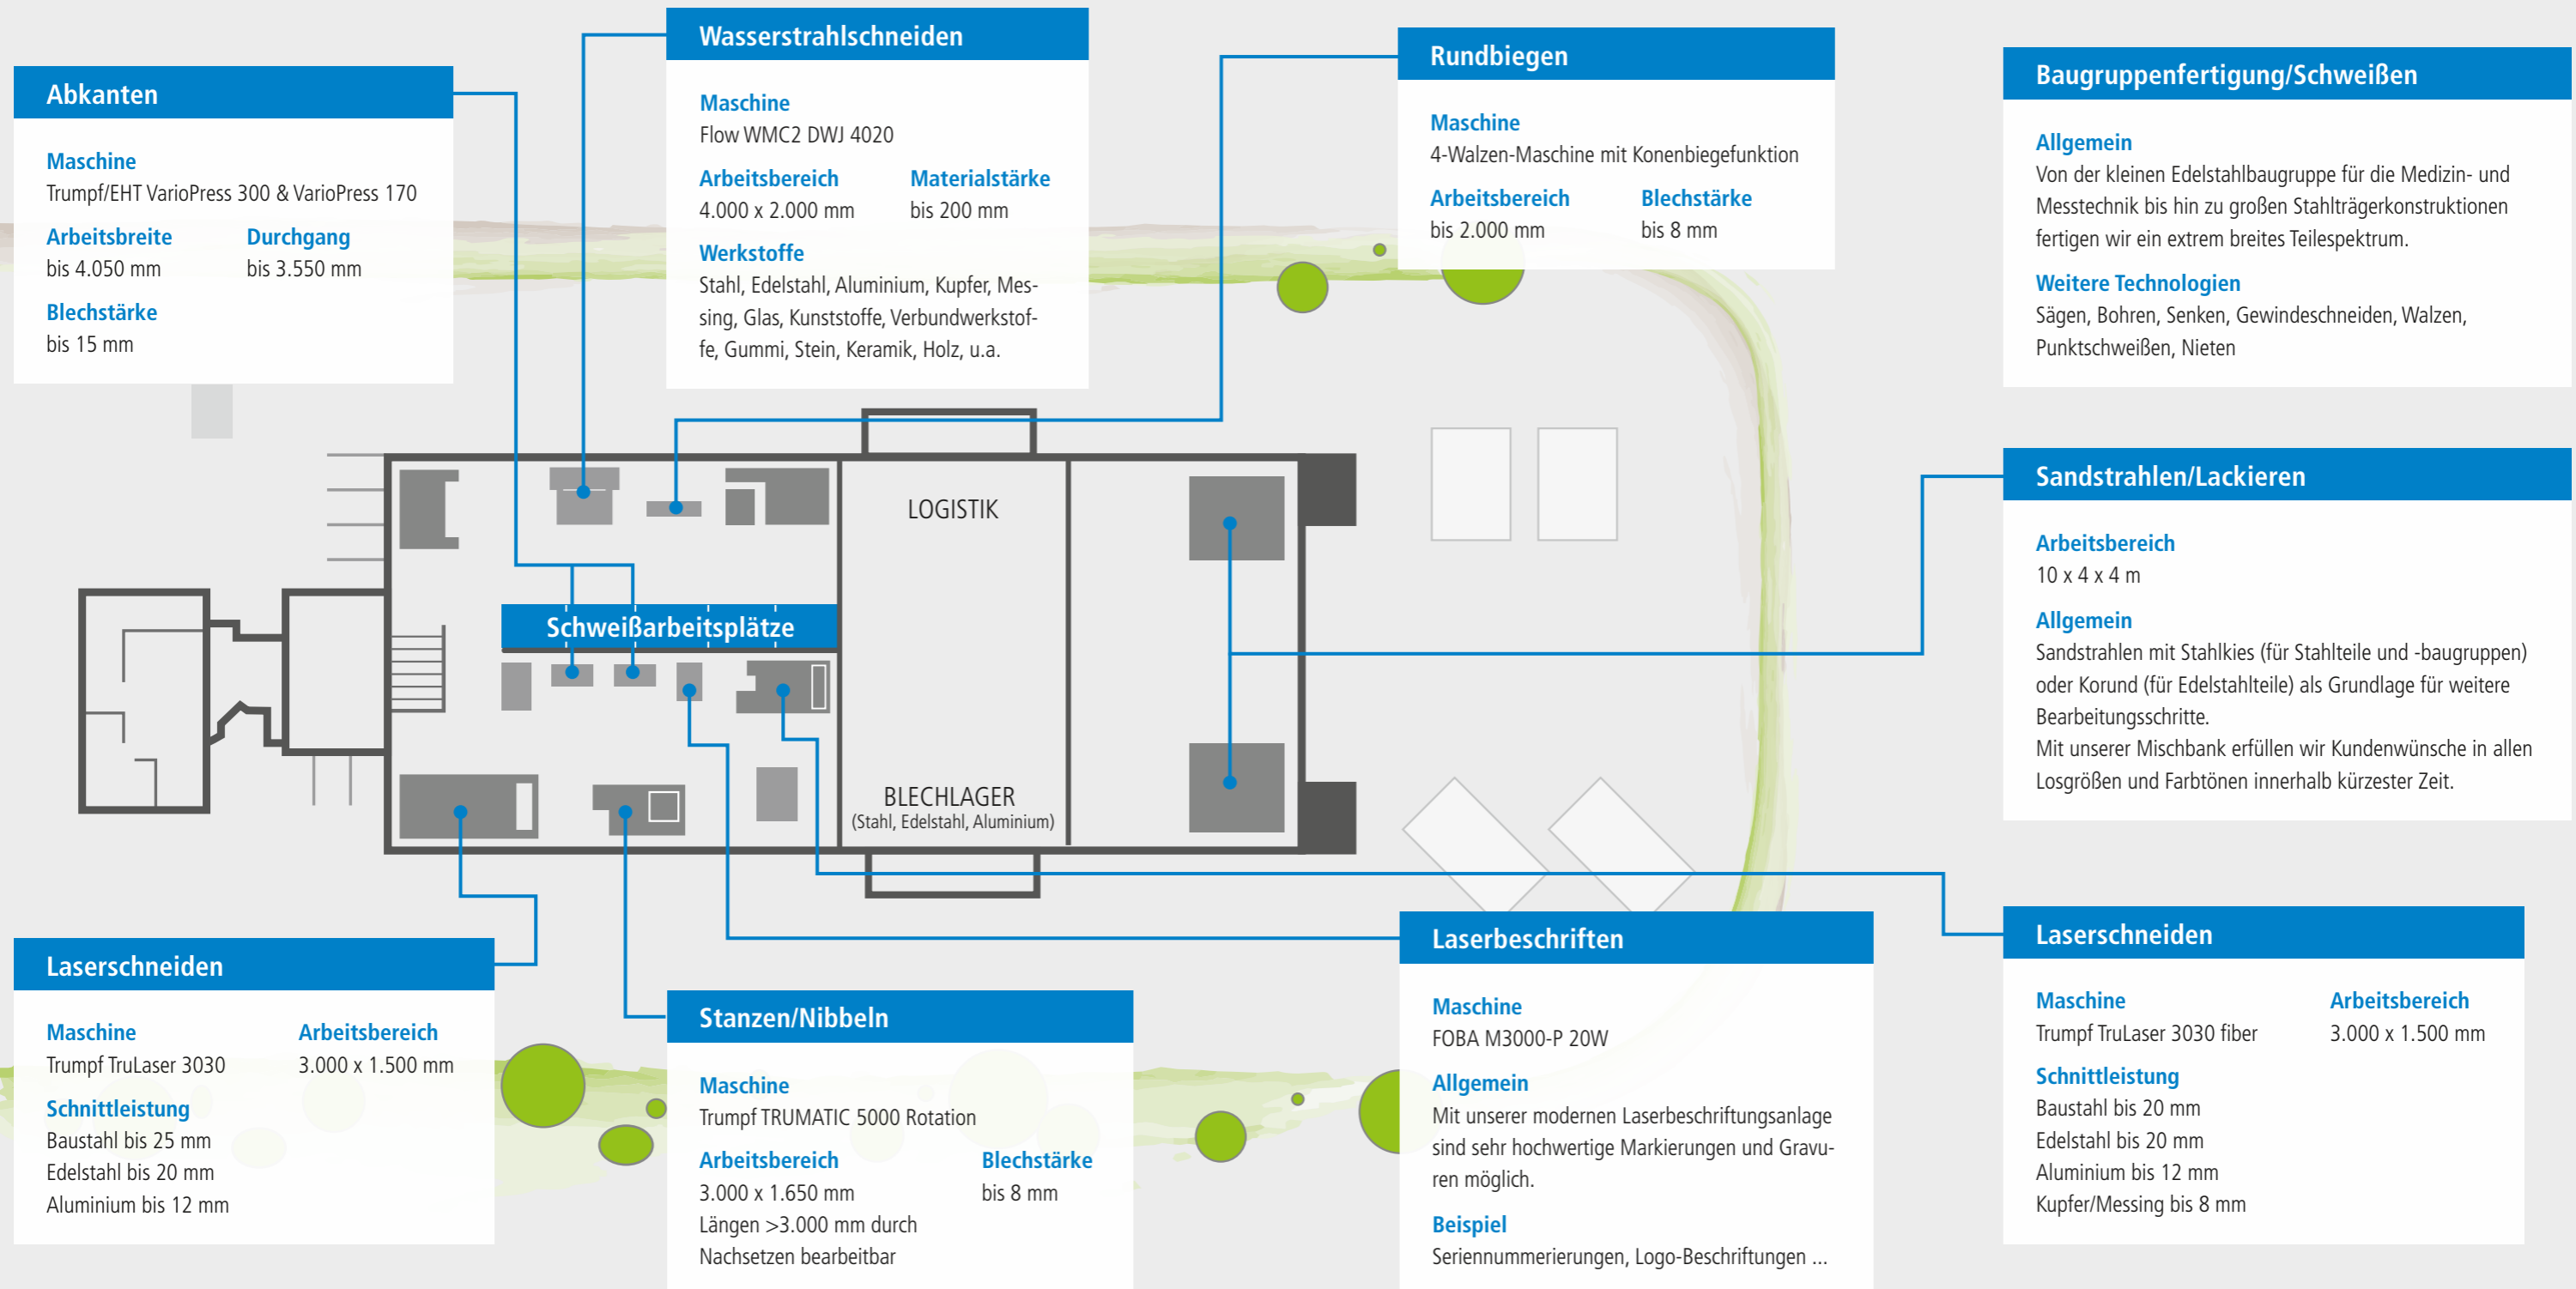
Abkanten

Maschine
Trumpf/EHT VarioPress 300 & VarioPress 170

Arbeitsbreite
bis 4.050 mm

Durchgang
bis 3.550 mm

Blechstärke
bis 15 mm

Wasserstrahlschneiden

Maschine
Flow WMC2 DWJ 4020

Arbeitsbereich
4.000 x 2.000 mm

Materialstärke
bis 200 mm

Werkstoffe
Stahl, Edelstahl, Aluminium, Kupfer, Messing, Glas, Kunststoffe, Verbundwerkstoffe, Gummi, Stein, Keramik, Holz, u.a.

Rundbiegen

Maschine
4-Walzen-Maschine mit Konenbiegefunktion

Arbeitsbereich
bis 2.000 mm

Blechstärke
bis 8 mm

Baugruppenfertigung/Schweißen

Allgemein
Von der kleinen Edelstahlbaugruppe für die Medizin- und Messtechnik bis hin zu großen Stahlträgerkonstruktionen fertigen wir ein extrem breites Teilespektrum.

Weitere Technologien
Sägen, Bohren, Senken, Gewindeschneiden, Walzen, Punktschweißen, Nieten

LOGISTIK

Schweißarbeitsplätze

BLECHLAGER
(Stahl, Edelstahl, Aluminium)

Sandstrahlen/Lackieren

Arbeitsbereich
10 x 4 x 4 m

Allgemein
Sandstrahlen mit Stahlkies (für Stahlteile und -baugruppen) oder Korund (für Edelstahlteile) als Grundlage für weitere Bearbeitungsschritte.
Mit unserer Mischbank erfüllen wir Kundenwünsche in allen Losgrößen und Farbtönen innerhalb kürzester Zeit.

Laserschneiden

Maschine
Trumpf TruLaser 3030

Arbeitsbereich
3.000 x 1.500 mm

Schnittleistung
Baustahl bis 25 mm
Edelstahl bis 20 mm
Aluminium bis 12 mm

Stanzen/Nibbeln

Maschine
Trumpf TRUMATIC 5000 Rotation

Arbeitsbereich
3.000 x 1.650 mm
Längen >3.000 mm durch Nachsetzen bearbeitbar

Blechstärke
bis 8 mm

Laserbeschriften

Maschine
FOBA M3000-P 20W

Allgemein
Mit unserer modernen Laserbeschriftungsanlage sind sehr hochwertige Markierungen und Gravuren möglich.

Beispiel
Seriennummerierungen, Logo-Beschriftungen ...

Laserschneiden

Maschine
Trumpf TruLaser 3030 fiber

Arbeitsbereich
3.000 x 1.500 mm

Schnittleistung
Baustahl bis 20 mm
Edelstahl bis 20 mm
Aluminium bis 12 mm
Kupfer/Messing bis 8 mm